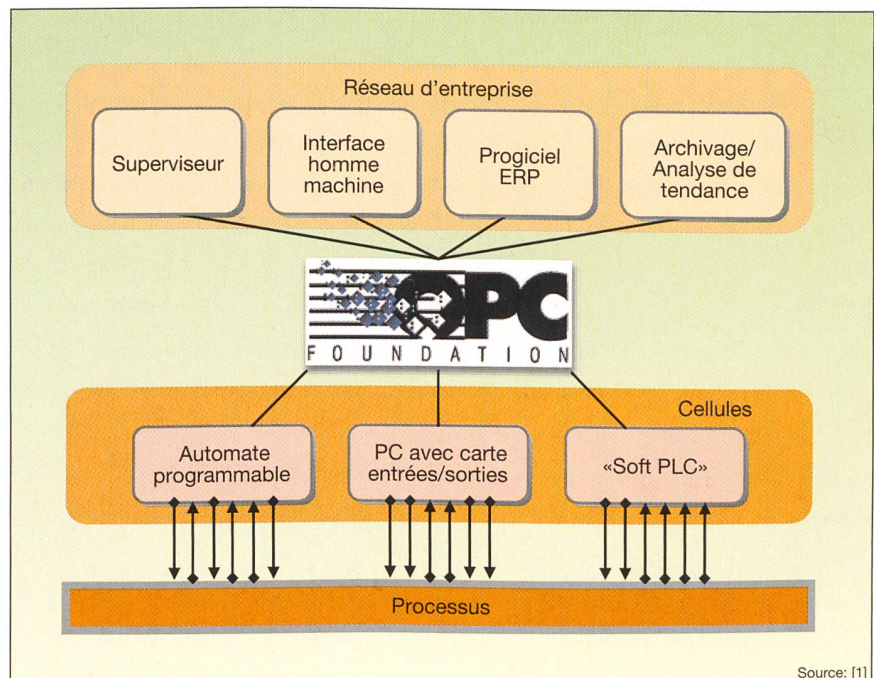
Réseau d'entreprise

Superviseur

Interface homme machine

Progiciel ERP

Archivage/ Analyse de tendance

OPC
FOUNDATION

Cellules

Automate programmable

PC avec carte entrées/sorties

«Soft PLC»

Processus

Source: [1]